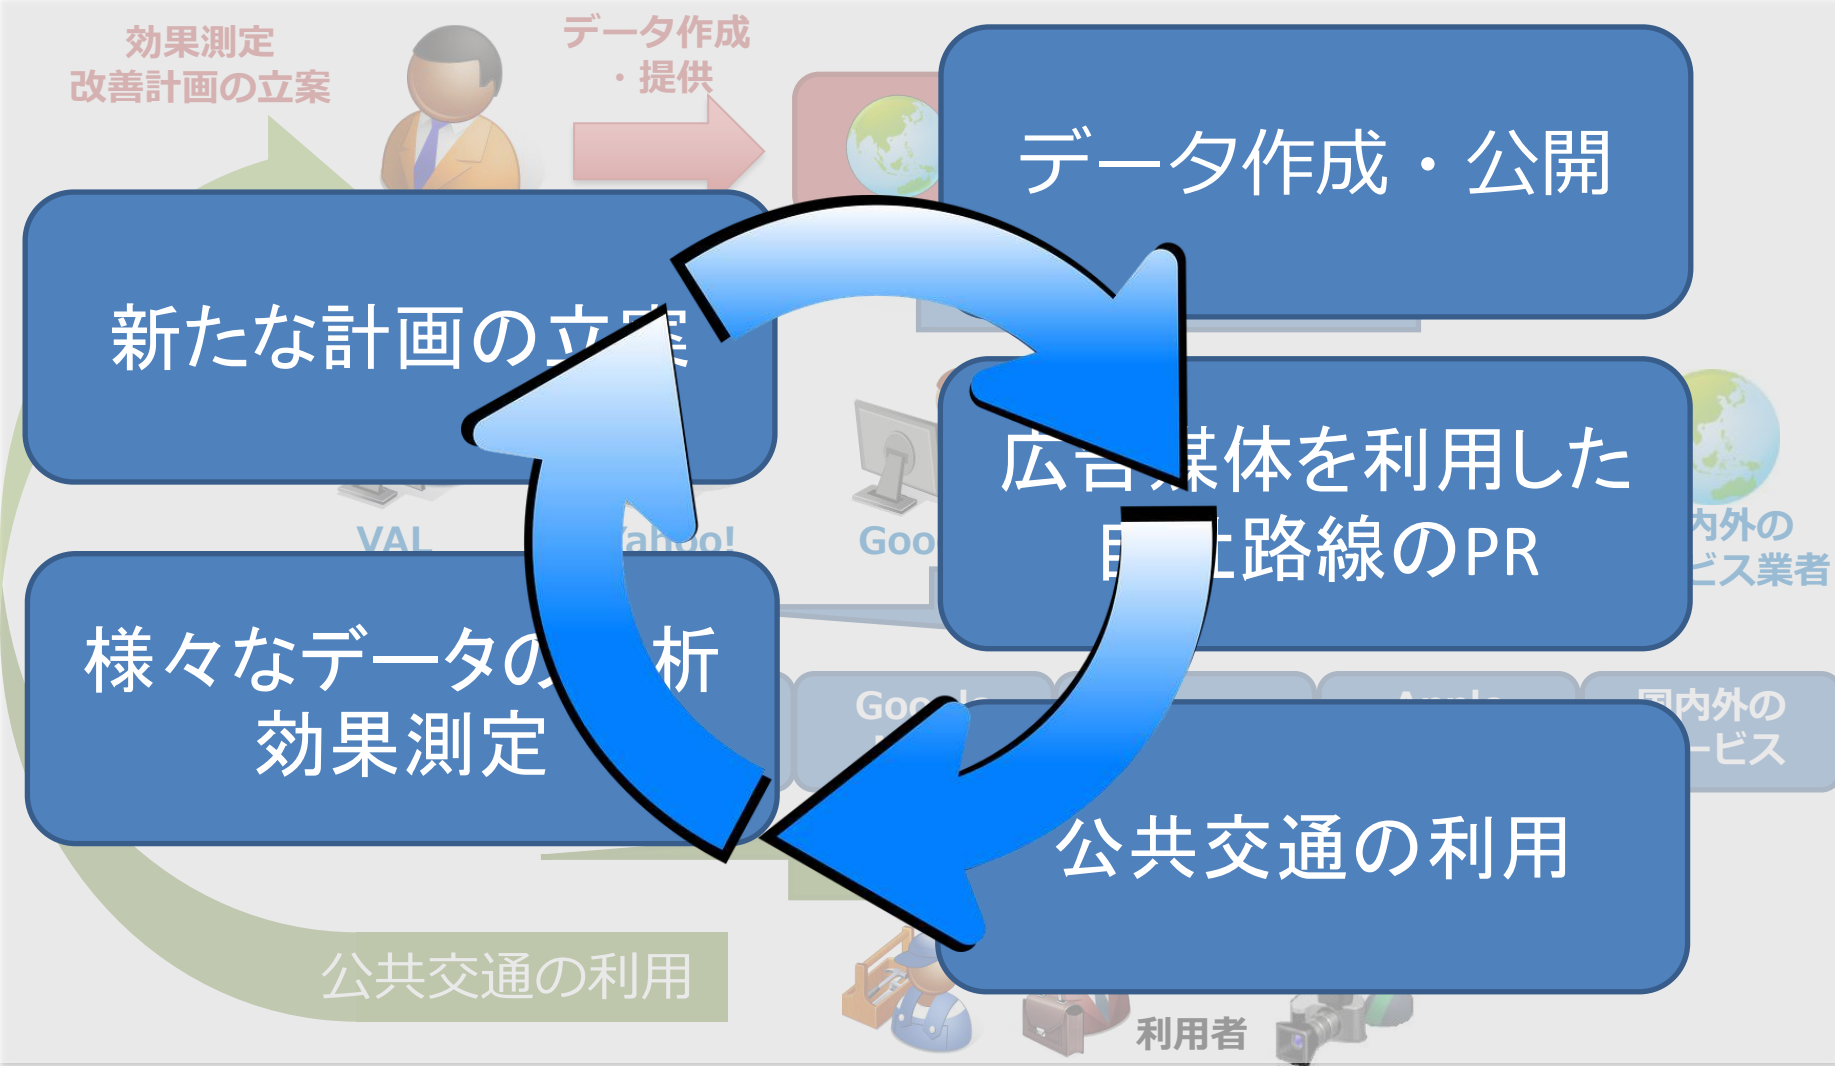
効果測定
改善計画の立案

データ作成
・提供

データ作成・公開

新たな計画の立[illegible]

広告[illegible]体を利用した
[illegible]路線のPR

VAL

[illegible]ahoo!

Goo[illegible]

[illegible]内外の
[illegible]ビス業者

様々なデータの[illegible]析
効果測定

Goo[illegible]

国内外の
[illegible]ービス

公共交通の利用

公共交通の利用

利用者